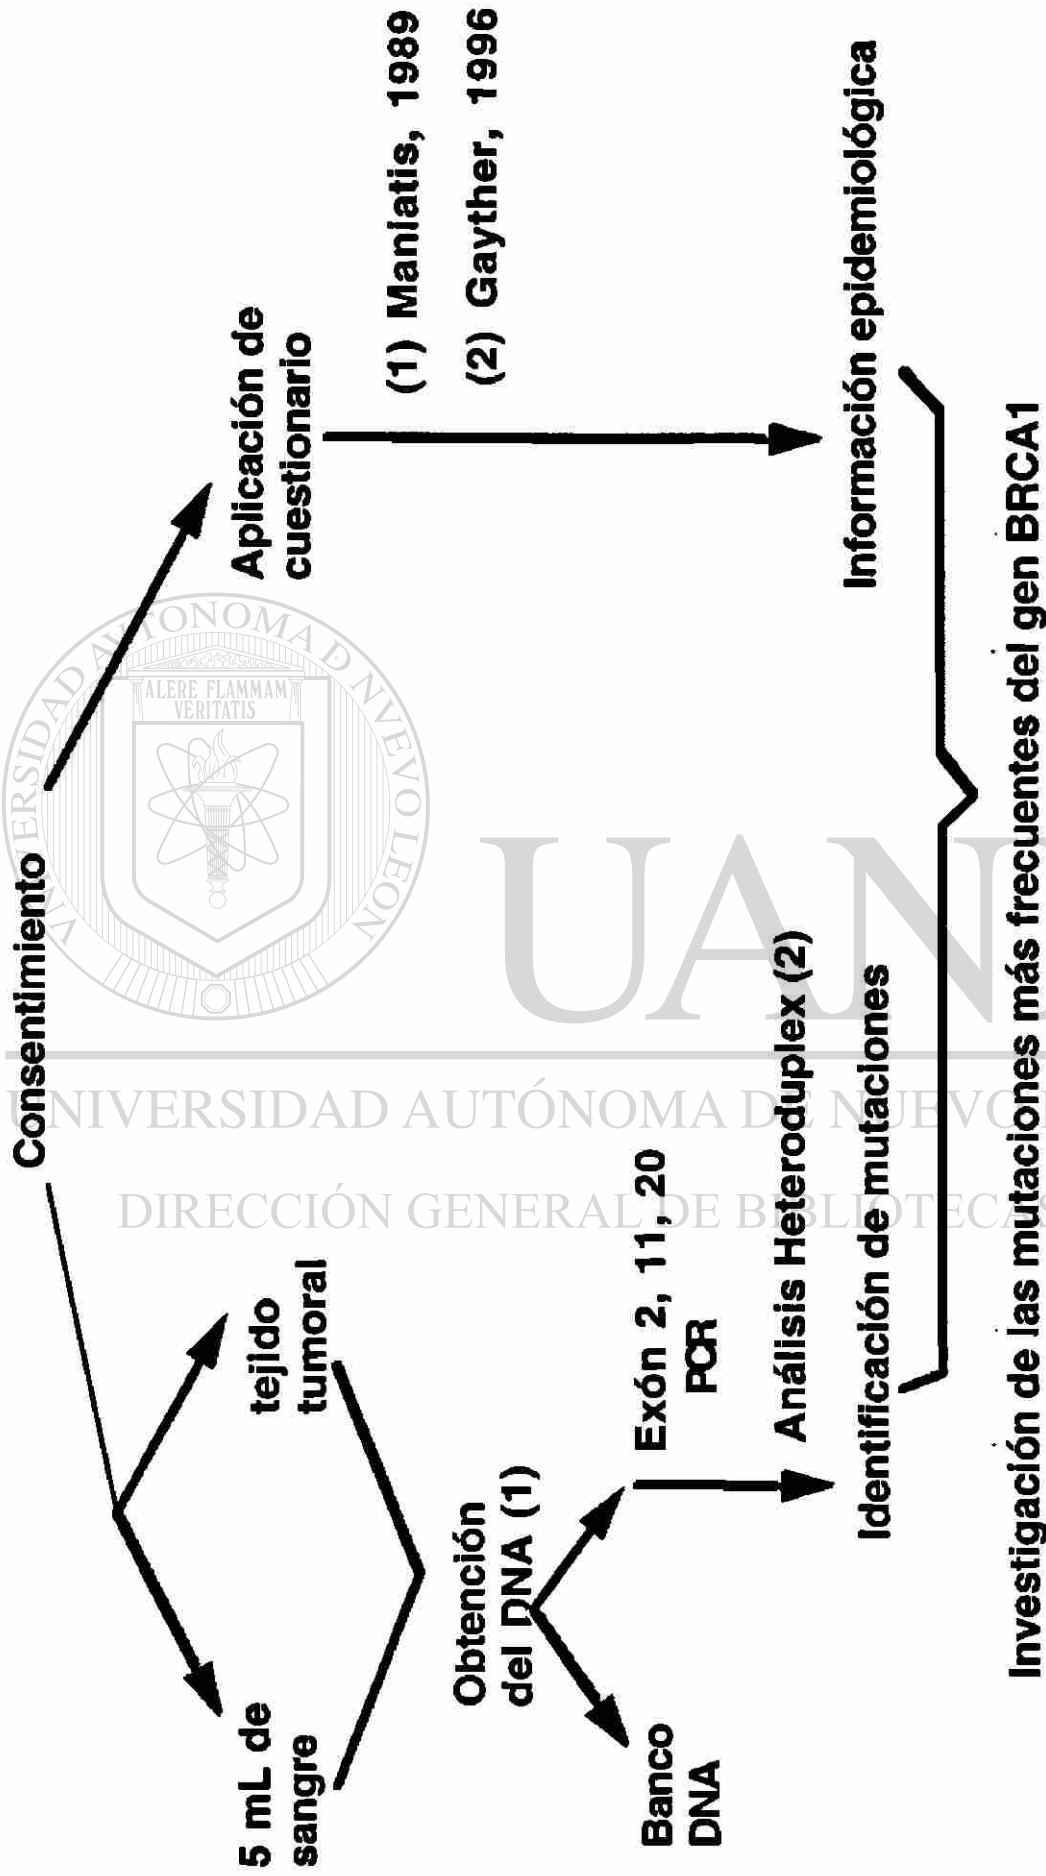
Consentimiento

Aplicación de cuestionario

5 mL de sangre

tejido tumoral

Obtención del DNA (1)

Banco DNA

Exón 2, 11, 20
PCR

Análisis Heteroduplex (2)

Identificación de mutaciones

Información epidemiológica

(1) Maniatis, 1989
(2) Gayther, 1996

Investigación de las mutaciones más frecuentes del gen BRCA1

ALERE FLAMMAM VERITATIS
UNIVERSIDAD AUTÓNOMA DE NUEVO LEÓN
UANL
UNIVERSIDAD AUTÓNOMA DE NUEVO LEÓN
DIRECCIÓN GENERAL DE BIBLIOTECAS